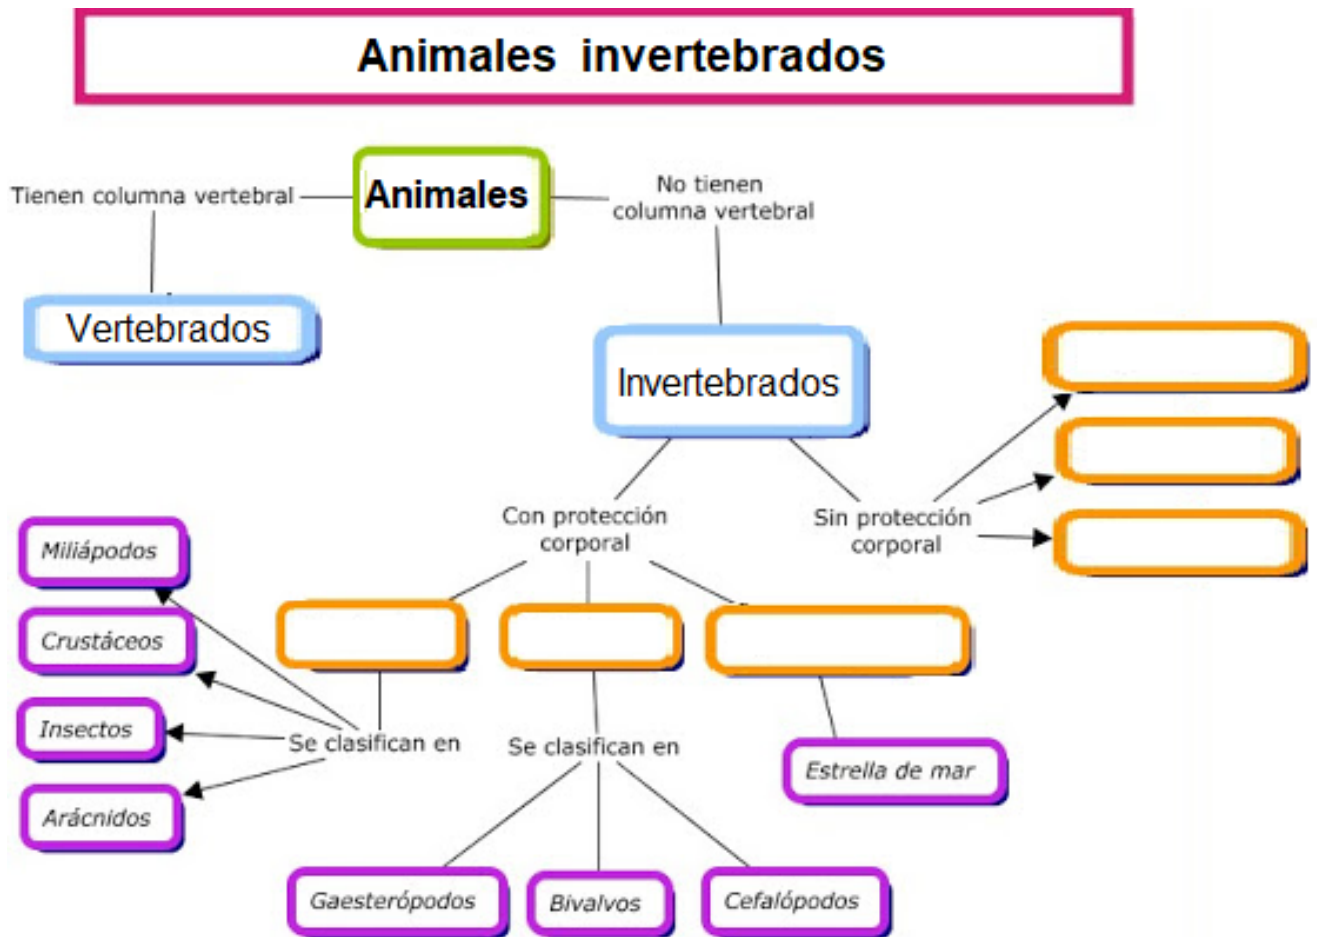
Animales invertebrados

Animales

Tienen columna vertebral

Vertebrados

No tienen columna vertebral

Invertebrados

Con protección corporal

Sin protección corporal

Miliápodos

Crustáceos

Insectos

Arácnidos

Se clasifican en

Se clasifican en

Estrella de mar

Gaesterópodos

Bivalvos

Cefalópodos